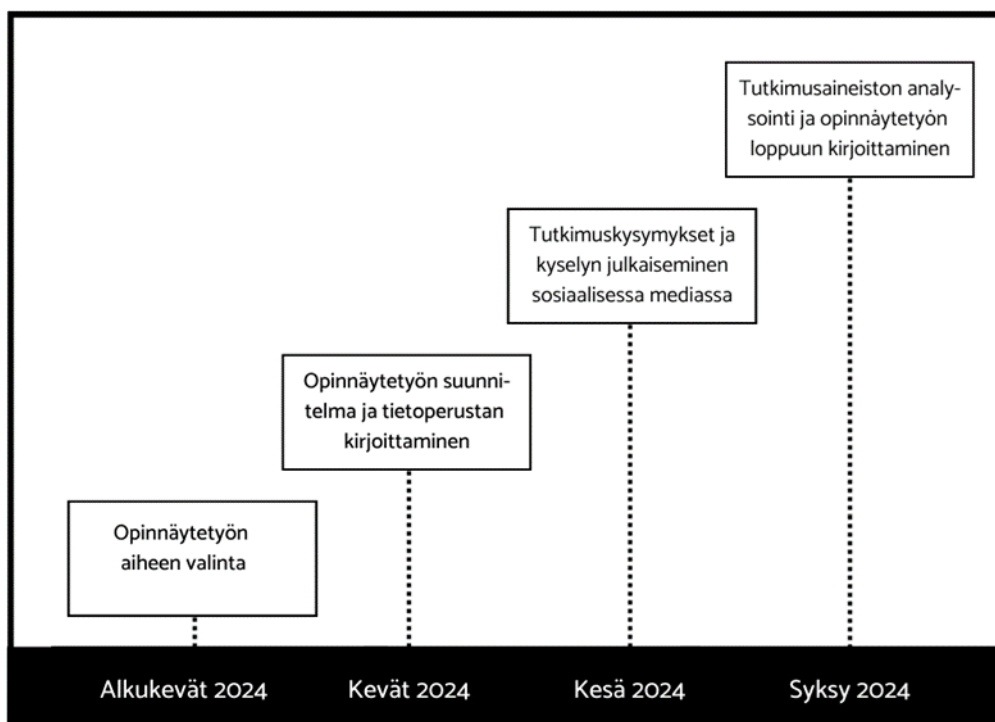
Tutkimusaineiston analysointi ja opinnäytetyön loppuun kirjoittaminen

Tutkimuskysymykset ja kyselyn julkaiseminen sosiaalisessa mediassa

Opinnäytetyön suunnitelma ja tietoperustan kirjoittaminen

Opinnäytetyön aiheen valinta

Alkukevät 2024

Kevät 2024

Kesä 2024

Syksy 2024